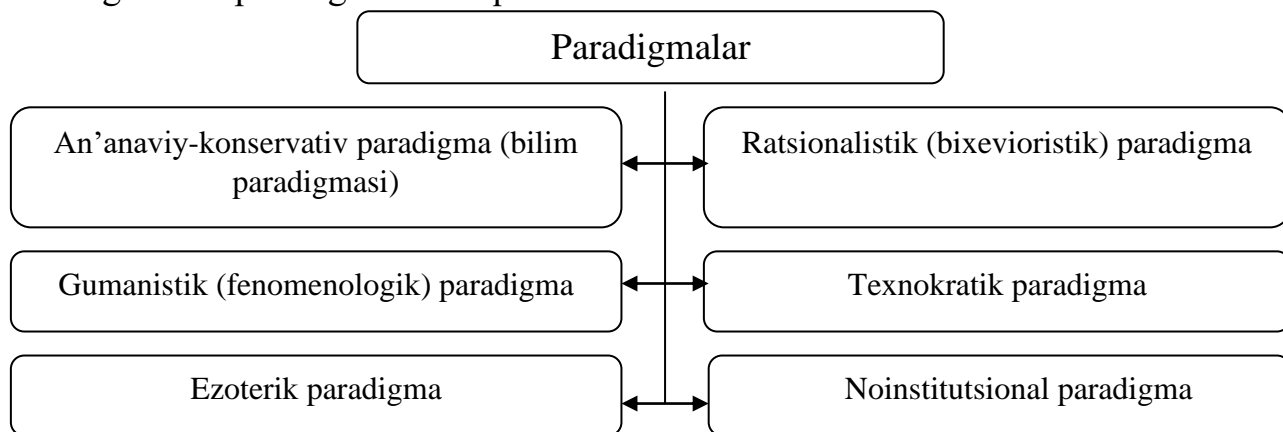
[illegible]

Paradigmalar

An’anaviy-konservativ paradigma (bilim paradigmasi)

Ratsionalistik (bixevioristik) paradigma

Gumanistik (fenomenologik) paradigma

Texnokratik paradigma

Ezoterik paradigma

Noinstitutsional paradigma